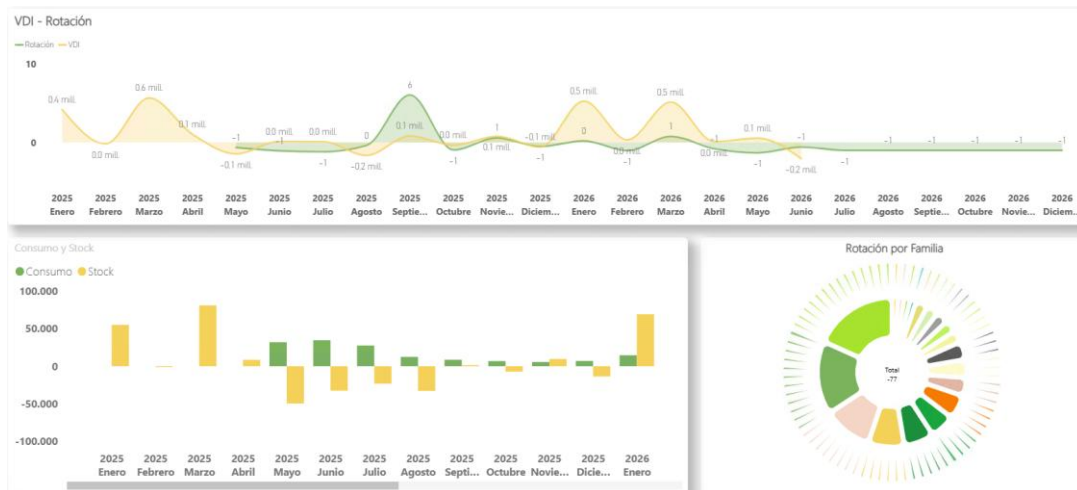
VDI - Rotación

Rotación VDI

10

0

0.4 mill.
0.0 mill.
0.6 mill.
0.1 mill.
-1
-0.1 mill.
0.0 mill.
-1
0.0 mill.
-1
0
-0.2 mill.
6
0.1 mill.
0.0 mill.
-1
1
0.1 mill.
-0.1 mill.
-1
0.5 mill.
0
0.0 mill.
-1
0.5 mill.
1
0.0 mill.
-1
0.1 mill.
-1
-1
-0.2 mill.
-1
-1
-1
-1
-1
-1

2025 Enero | 2025 Febrero | 2025 Marzo | 2025 Abril | 2025 Mayo | 2025 Junio | 2025 Julio | 2025 Agosto | 2025 Septie... | 2025 Octubre | 2025 Novie... | 2025 Diciem... | 2026 Enero | 2026 Febrero | 2026 Marzo | 2026 Abril | 2026 Mayo | 2026 Junio | 2026 Julio | 2026 Agosto | 2026 Septie... | 2026 Octubre | 2026 Novie... | 2026 Diciem...

Consumo y Stock

Consumo Stock

100.000
50.000
0
-50.000
-100.000

2025 Enero | 2025 Febrero | 2025 Marzo | 2025 Abril | 2025 Mayo | 2025 Junio | 2025 Julio | 2025 Agosto | 2025 Septi... | 2025 Octubre | 2025 Novie... | 2025 Dicie... | 2026 Enero

Rotación por Familia

Total
-77